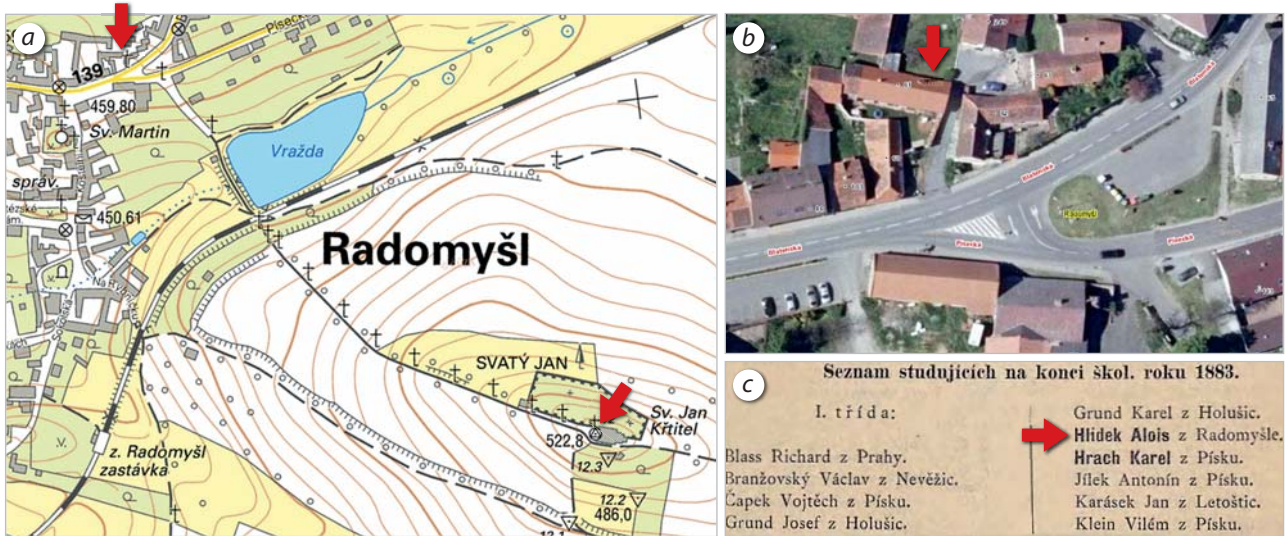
a

139

Písec

459,80

Sv. Martin

Vražda

správ.

450,61

Radomyšl

SVATÝ JAN

Sv. Jan Křtitel

522,8

12,3

12,2

486,0

z. Radomyšl zastávka

b

Radomyšl

c

Seznam studujících na konci škol. roku 1883.

I. třída:

Blass Richard z Prahy.
Branžovský Václav z Nevěžic.
Čapek Vojtěch z Písku.
Grund Josef z Holušic.

Grund Karel z Holušic.
Hlídek Alois z Radomyšle.
Hrach Karel z Písku.
Jílek Antonín z Písku.
Karásek Jan z Letoštic.
Klein Vilém z Písku.